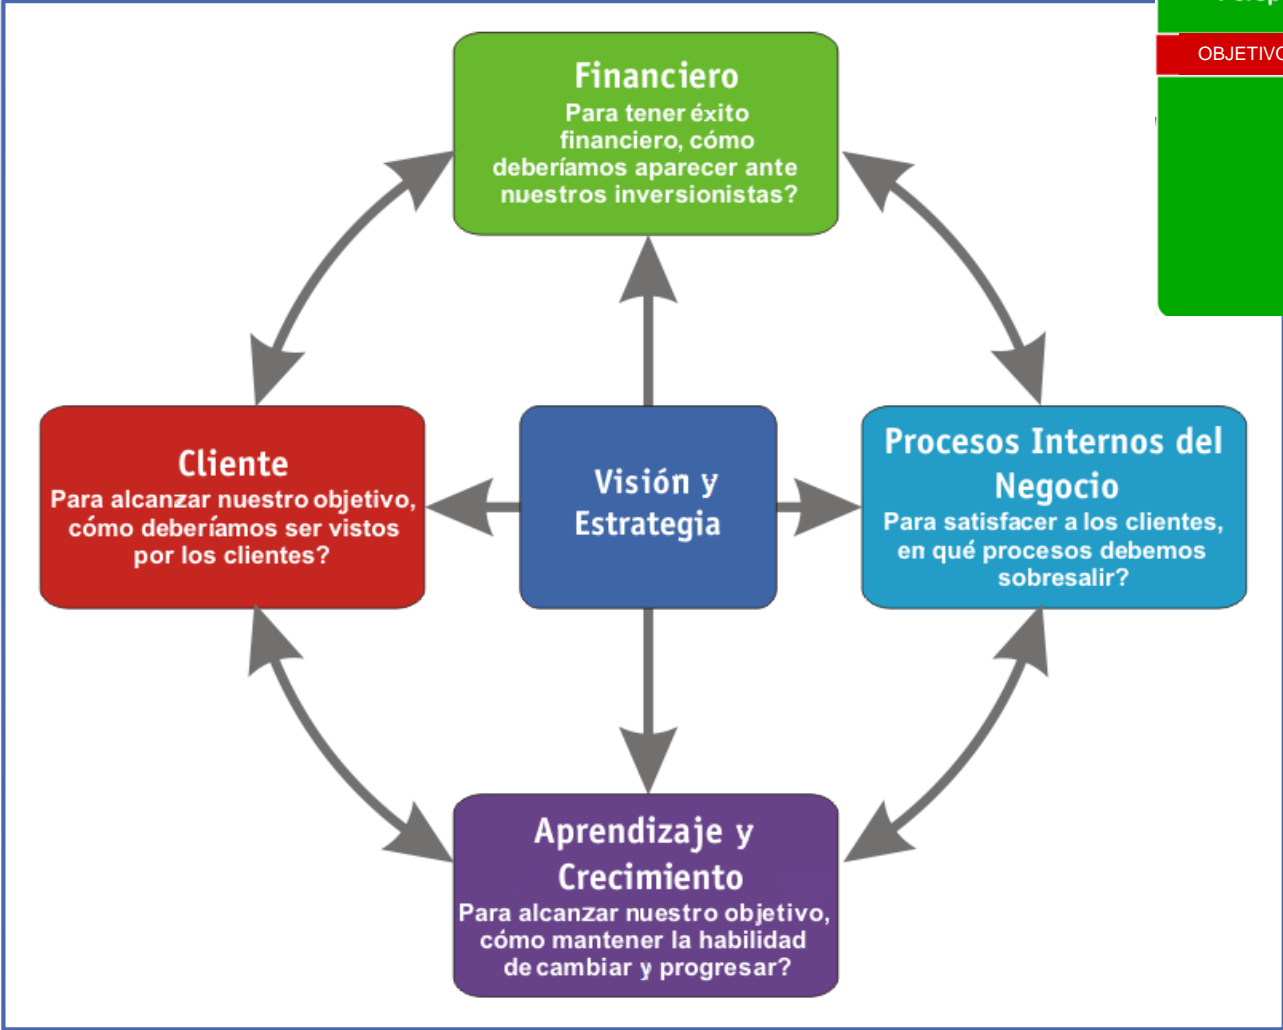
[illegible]

OBJETIVO

Financiero
Para tener éxito financiero, cómo deberíamos aparecer ante nuestros inversionistas?

Cliente
Para alcanzar nuestro objetivo, cómo deberíamos ser vistos por los clientes?

Visión y Estrategia

Procesos Internos del Negocio
Para satisfacer a los clientes, en qué procesos debemos sobresalir?

Aprendizaje y Crecimiento
Para alcanzar nuestro objetivo, cómo mantener la habilidad de cambiar y progresar?